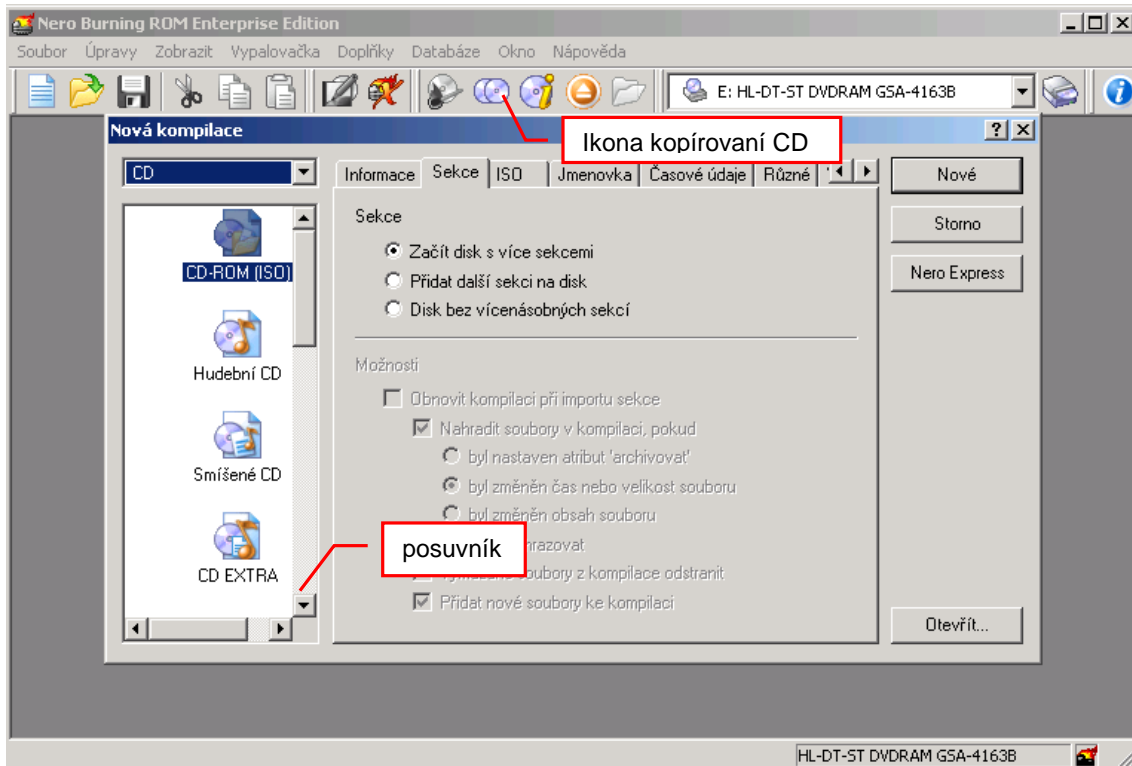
Nero Burning ROM Enterprise Edition

Soubor Úpravy Zobrazit Vypalovačka Doplňky Databáze Okno Nápověda

E: HL-DT-ST DVDRAM GSA-4163B

Nová kompilace

Ikona kopírovaní CD

CD

Informace Sekce ISO Jmenovka Časové údaje Různé

Nové

Storno

Nero Express

CD-ROM (ISO)

Hudební CD

Smíšené CD

CD EXTRA

Sekce

Začít disk s více sekcemi

Přidat další sekci na disk

Disk bez vícenásobných sekcí

Možnosti

Obnovit kompilaci při importu sekce

Nahradit soubory v kompilaci, pokud

byl nastaven atribut 'archivovat'

byl změněn čas nebo velikost souboru

byl změněn obsah souboru

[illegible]razovat

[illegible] soubory z kompilace odstranit

Přidat nové soubory ke kompilaci

posuvník

Otevřít...

HL-DT-ST DVDRAM GSA-4163B